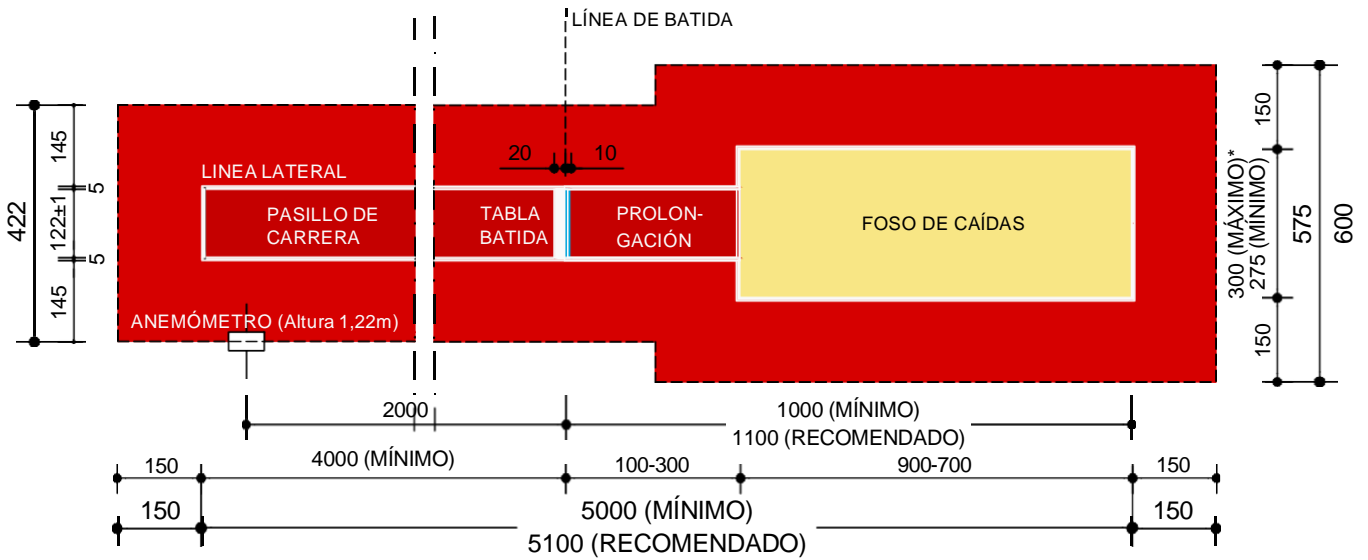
LÍNEA DE BATIDA

20 10

LINEA LATERAL

PASILLO DE CARRERA

TABLA BATIDA

PROLONGACIÓN

FOSO DE CAÍDAS

ANEMÓMETRO (Altura 1,22m)

422

145

5

122±1

5

145

150

300 (MÁXIMO)*
275 (MÍNIMO)

575

600

150

2000

1000 (MÍNIMO)
1100 (RECOMENDADO)

150

4000 (MÍNIMO)

100-300

900-700

150

150

5000 (MÍNIMO)

150

5100 (RECOMENDADO)